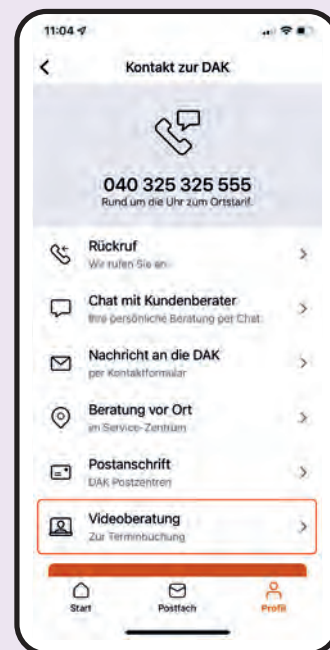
11:04

Kontakt zur DAK

040 325 325 555
Rund um die Uhr zum Ortstarif

Rückruf
Wir rufen Sie an

Chat mit Kundenberater
Ihre persönliche Beratung per Chat

Nachricht an die DAK
per Kontaktformular

Beratung vor Ort
im Service-Zentrum

Postanschrift
DAK Postzentren

Videoberatung
Zur Terminbuchung

Start
Postfach
Profil